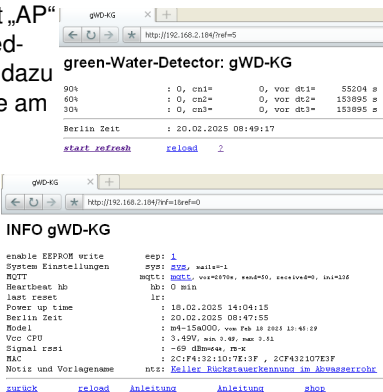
t „AP“
ed-
dazu
e am

gWD-KG
http://192.168.2.184/?ref=5

green-Water-Detector: gWD-KG

| | | | |
|---|---|---|---|
| 90% | : 0, cn1= | 0, vor dt1= | 55204 s |
| 60% | : 0, cn2= | 0, vor dt2= | 153895 s |
| 30% | : 0, cn3= | 0, vor dt3= | 153895 s |

Berlin Zeit : 20.02.2025 08:49:17

start refresh reload ?

gWD-KG
http://192.168.2.184/?inf=1&ref=0

INFO gWD-KG

enable EEPROM write eep: 1
System Einstellungen sys: sys, mails=1
MQTT mqtt: mqtt, vcc=2670m, send=50, received=0, ini=136
Heartbeat hb hb: 0 min
last reset lr:
Power up time : 18.02.2025 14:04:15
Berlin Zeit : 20.02.2025 08:47:55
Model : m4-15a000, vom Feb 18 2025 13:45:29
Vcc CPU : 3.49V, min 3.48, max 3.51
Signal rssi : -69 dBm=64%, rs-x
MAC : 2C:F4:32:10:7E:3F , 2CF432107E3F
Notiz und Vorlagename ntz: Keller Rückstauerkennung im Abwasserrohr

zurück reload Anleitung Anleitung shop